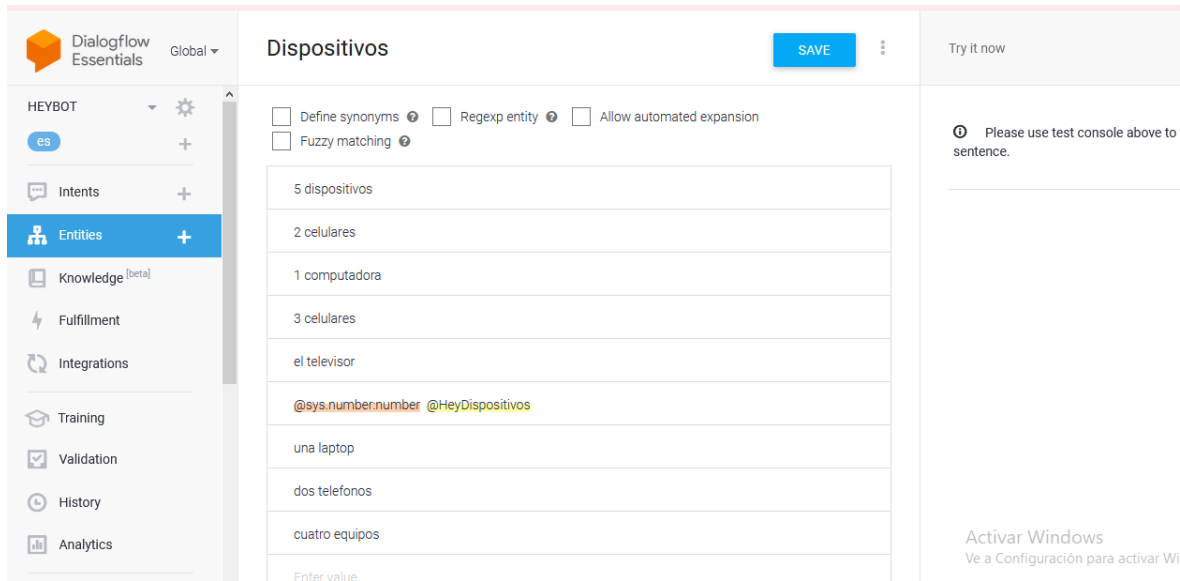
Dialogflow Essentials

Global

HEYBOT

es

Intents

Entities

Knowledge [beta]

Fulfillment

Integrations

Training

Validation

History

Analytics

Dispositivos

SAVE

Define synonyms

Regexp entity

Allow automated expansion

Fuzzy matching

5 dispositivos

2 celulares

1 computadora

3 celulares

el televisor

@sys.number:number @HeyDispositivos

una laptop

dos telefonos

cuatro equipos

Enter value

Try it now

Please use test console above to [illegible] sentence.

Activar Windows
Ve a Configuración para activar Wi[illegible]